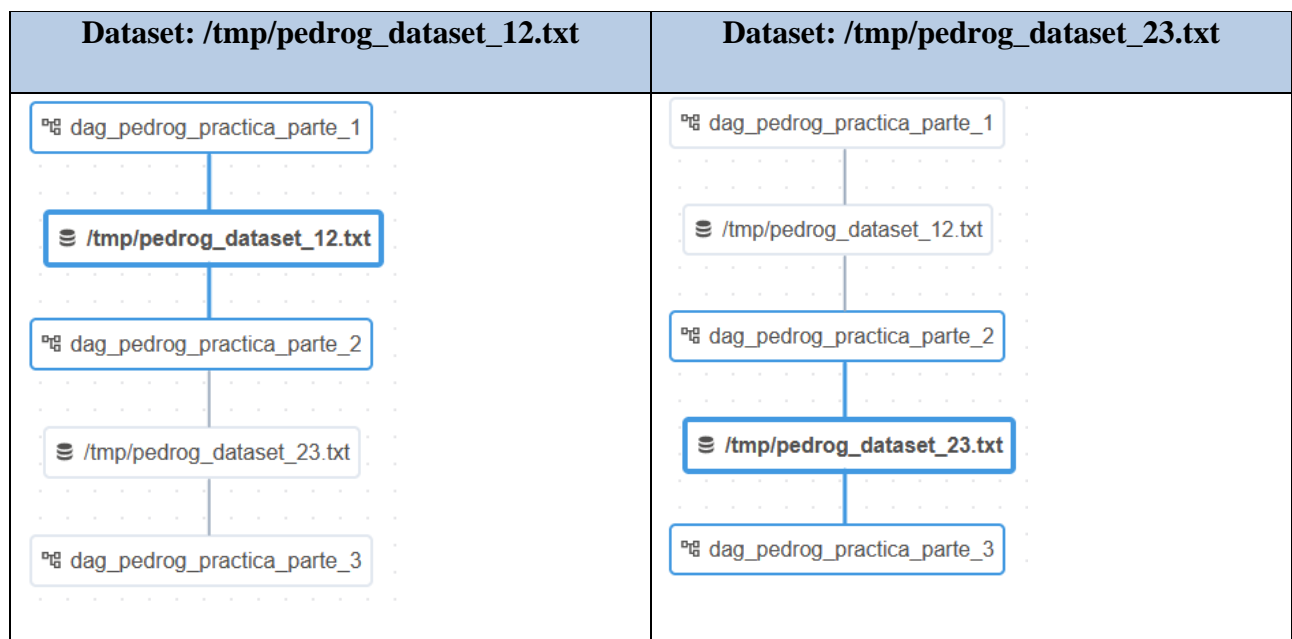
| Dataset: /tmp/pedrog_dataset_12.txt | Dataset: /tmp/pedrog_dataset_23.txt |
|---|---|
| dag_pedrog_practica_parte_1<br>/tmp/pedrog_dataset_12.txt<br>dag_pedrog_practica_parte_2<br>/tmp/pedrog_dataset_23.txt<br>dag_pedrog_practica_parte_3 | dag_pedrog_practica_parte_1<br>/tmp/pedrog_dataset_12.txt<br>dag_pedrog_practica_parte_2<br>/tmp/pedrog_dataset_23.txt<br>dag_pedrog_practica_parte_3 |